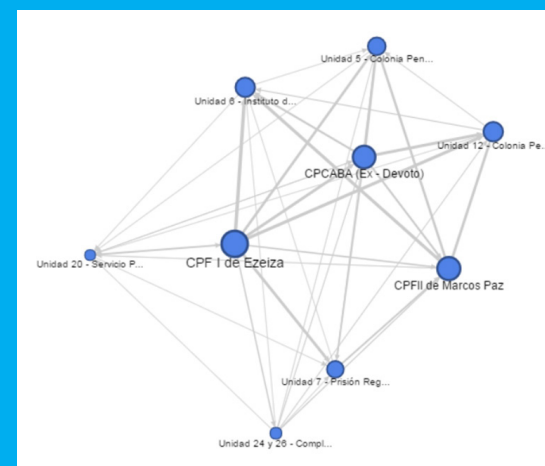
Unidad 5 - Colonia Pen...

Unidad 6 - Instituto d...

Unidad 12 - Colonia Pe...

CPCABA (Ex - Devoto)

Unidad 20 - Servicio P...

CPF I de Ezeiza

CPFII de Marcos Paz

Unidad 7 - Prisión Reg...

Unidad 24 y 26 - Compl...